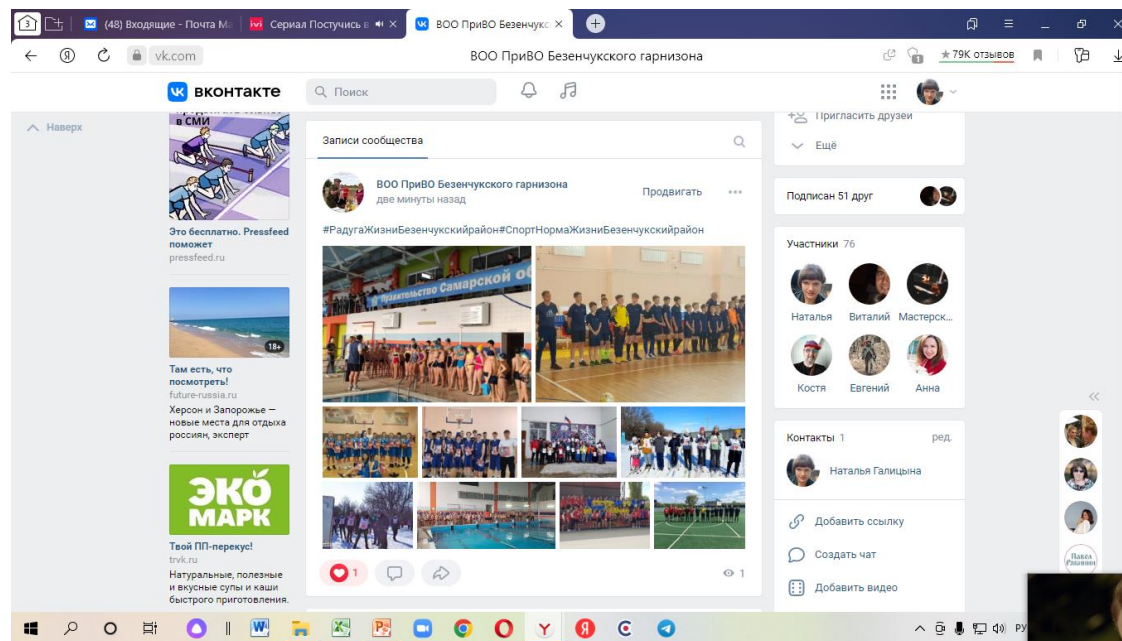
3

(48) Входящие - Почта Ма

Сериал Постучись в

ВОО ПриВО Безенчукско

vk.com

ВОО ПриВО Безенчукского гарнизона

★79К отзывов

вконтакте

Поиск

Наверх

в СМИ

Это бесплатно. Pressfeed поможет

pressfeed.ru

18+

Там есть, что посмотреть!

future-russia.ru

Херсон и Запорожье — новые места для отдыха россиян, эксперт

ЭКО МАРК

Твой ПП-перекус!

trvk.ru

Натуральные, полезные и вкусные супы и каши быстрого приготовления.

Записи сообщества

ВОО ПриВО Безенчукского гарнизона

две минуты назад

Продвигать

#РадугаЖизниБезенчукскийрайон#СпортНормаЖизниБезенчукскийрайон

Правительство Самарской об

1

1

Пригласить друзей

Ещё

Подписан 51 друг

Участники 76

Наталья

Виталий

Мастерск...

Костя

Евгений

Анна

Контакты 1

ред.

Наталья Галицына

Добавить ссылку

Создать чат

Добавить видео

Павел Рашавин

РУ